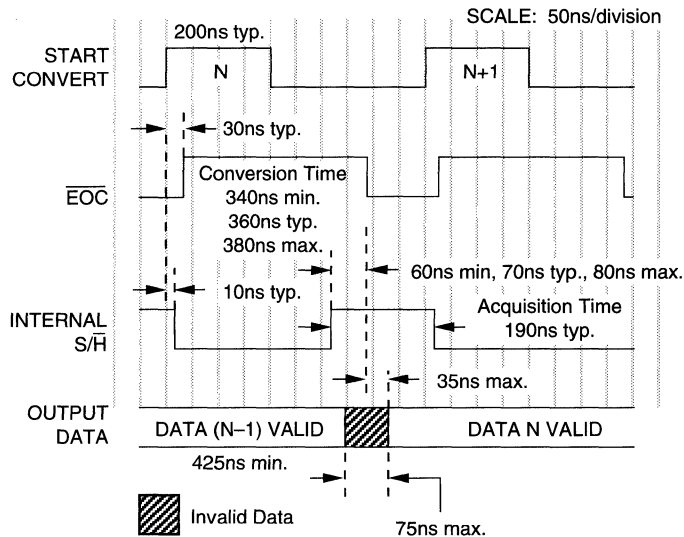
SCALE: 50ns/division

START CONVERT

200ns typ.

N

N+1

30ns typ.

$\overline{EOC}$

Conversion Time
340ns min.
360ns typ.
380ns max.

60ns min, 70ns typ., 80ns max.

10ns typ.

INTERNAL $S/\overline{H}$

Acquisition Time
190ns typ.

35ns max.

OUTPUT DATA

DATA (N–1) VALID

DATA N VALID

425ns min.

Invalid Data

75ns max.